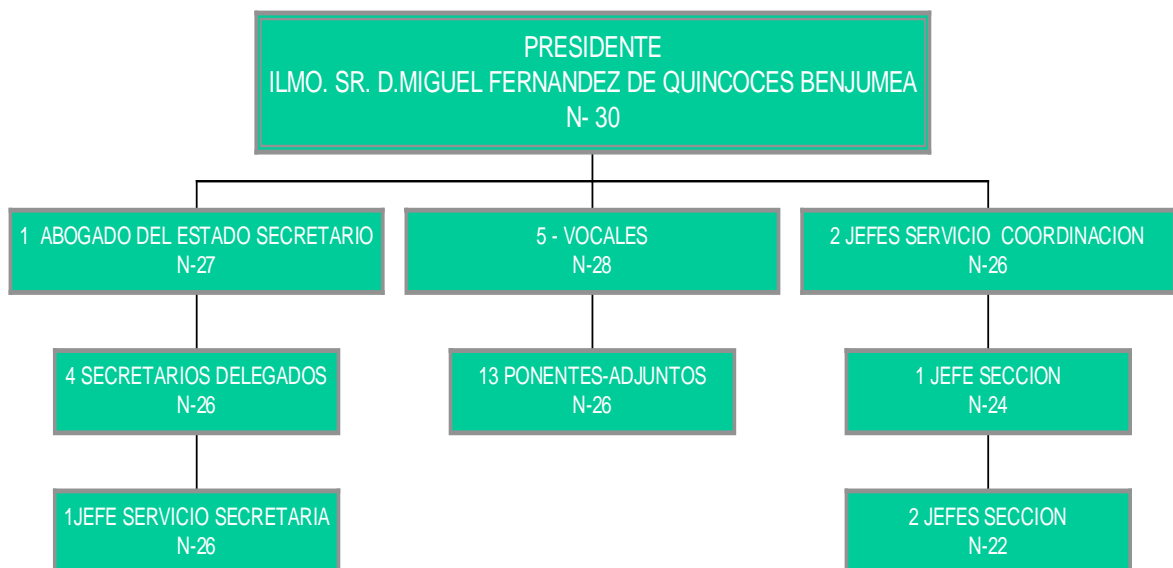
PRESIDENTE
ILMO. SR. D.MIGUEL FERNANDEZ DE QUINCOCES BENJUMEA
N- 30

1 ABOGADO DEL ESTADO SECRETARIO
N-27

4 SECRETARIOS DELEGADOS
N-26

1JEFE SERVICIO SECRETARIA
N-26

5 - VOCALES
N-28

13 PONENTES-ADJUNTOS
N-26

2 JEFES SERVICIO COORDINACION
N-26

1 JEFE SECCION
N-24

2 JEFES SECCION
N-22